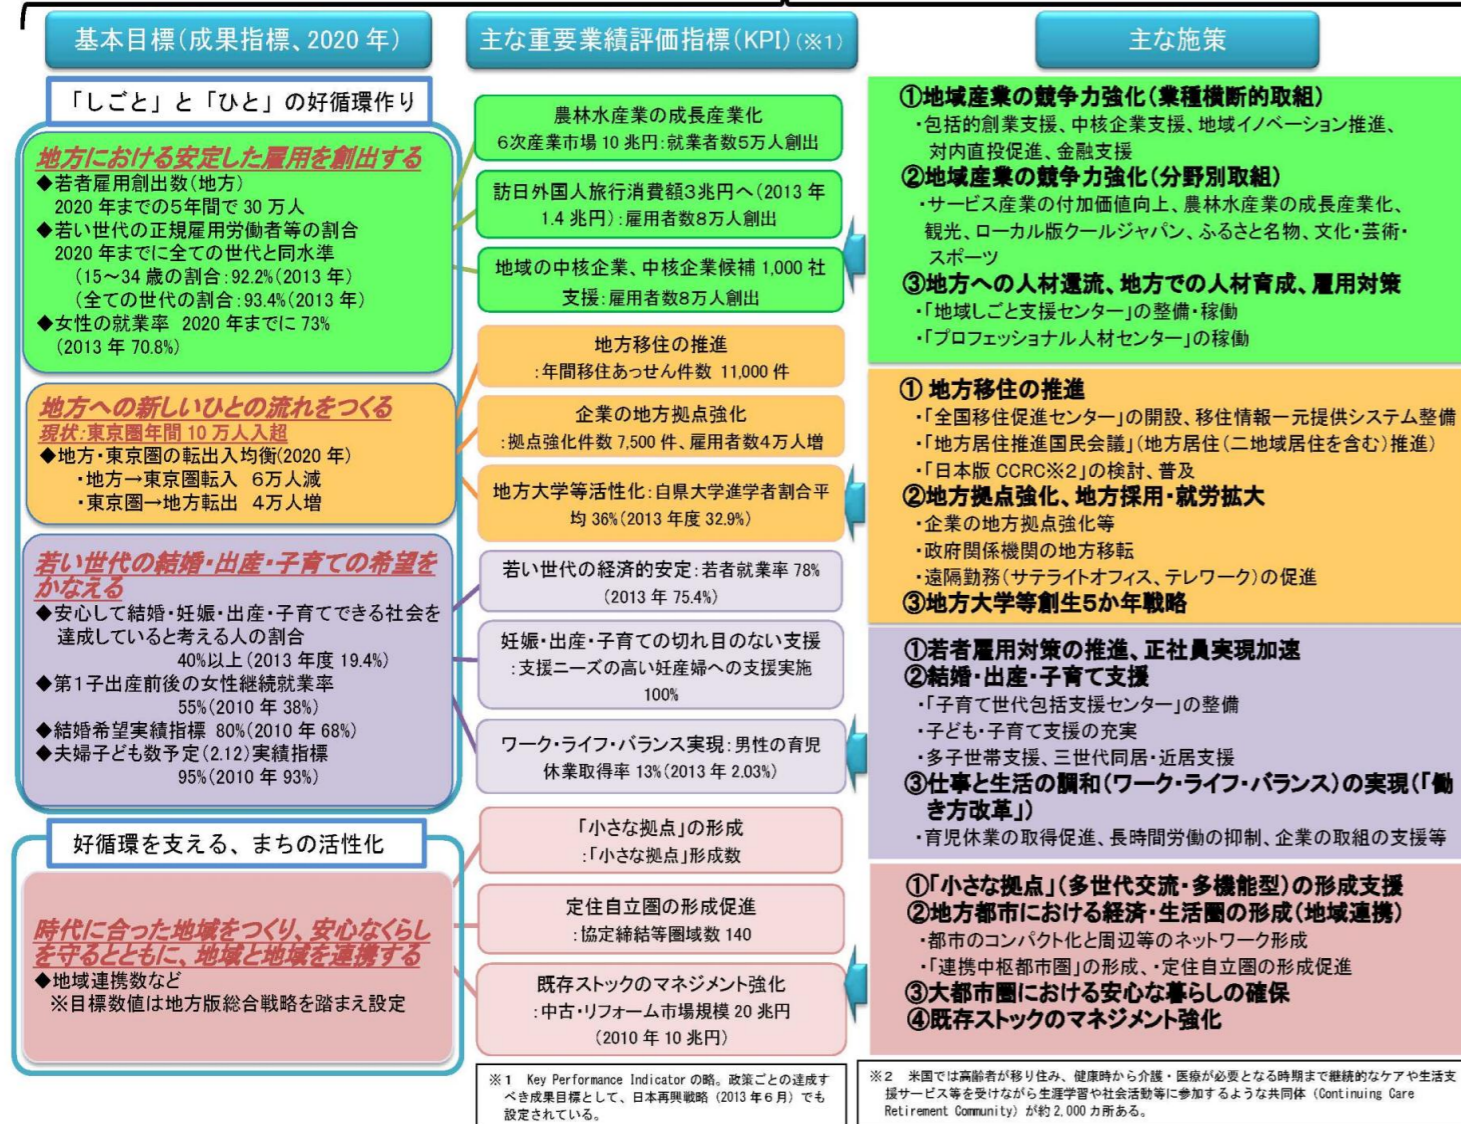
基本目標(成果指標、2020 年)

主な重要業績評価指標(KPI)(※1)

主な施策

「しごと」と「ひと」の好循環作り

地方における安定した雇用を創出する
◆若者雇用創出数(地方)
2020 年までの5年間で 30 万人
◆若い世代の正規雇用労働者等の割合
2020 年までに全ての世代と同水準
(15~34 歳の割合:92.2%(2013 年)
(全ての世代の割合:93.4%(2013 年)
◆女性の就業率 2020 年までに 73%
(2013 年 70.8%)

地方への新しいひとの流れをつくる
現状:東京圏年間 10 万人入超
◆地方・東京圏の転出入均衡(2020 年)
・地方→東京圏転入 6万人減
・東京圏→地方転出 4万人増

若い世代の結婚・出産・子育ての希望をかなえる
◆安心して結婚・妊娠・出産・子育てできる社会を達成していると考える人の割合
40%以上(2013 年度 19.4%)
◆第1子出産前後の女性継続就業率
55%(2010 年 38%)
◆結婚希望実績指標 80%(2010 年 68%)
◆夫婦子ども数予定(2.12)実績指標
95%(2010 年 93%)

好循環を支える、まちの活性化

時代に合った地域をつくり、安心なくらしを守るとともに、地域と地域を連携する
◆地域連携数など
※目標数値は地方版総合戦略を踏まえ設定

農林水産業の成長産業化
6次産業市場 10 兆円:就業者数5万人創出

訪日外国人旅行消費額3兆円へ(2013 年 1.4 兆円):雇用者数8万人創出

地域の中核企業、中核企業候補 1,000 社支援:雇用者数8万人創出

地方移住の推進
:年間移住あっせん件数 11,000 件

企業の地方拠点強化
:拠点強化件数 7,500 件、雇用者数4万人増

地方大学等活性化:自県大学進学者割合平均 36%(2013 年度 32.9%)

若い世代の経済的安定:若者就業率 78%
(2013 年 75.4%)

妊娠・出産・子育ての切れ目のない支援
:支援ニーズの高い妊産婦への支援実施 100%

ワーク・ライフ・バランス実現:男性の育児休業取得率 13%(2013 年 2.03%)

「小さな拠点」の形成
:「小さな拠点」形成数

定住自立圏の形成促進
:協定締結等圏域数 140

既存ストックのマネジメント強化
:中古・リフォーム市場規模 20 兆円
(2010 年 10 兆円)

①地域産業の競争力強化(業種横断的取組)
・包括的創業支援、中核企業支援、地域イノベーション推進、対内直投促進、金融支援
②地域産業の競争力強化(分野別取組)
・サービス産業の付加価値向上、農林水産業の成長産業化、観光、ローカル版クールジャパン、ふるさと名物、文化・芸術・スポーツ
③地方への人材還流、地方での人材育成、雇用対策
・「地域しごと支援センター」の整備・稼働
・「プロフェッショナル人材センター」の稼働

① 地方移住の推進
・「全国移住促進センター」の開設、移住情報一元提供システム整備
・「地方居住推進国民会議」(地方居住(二地域居住を含む)推進)
・「日本版 CCRC※2」の検討、普及
②地方拠点強化、地方採用・就労拡大
・企業の地方拠点強化等
・政府関係機関の地方移転
・遠隔勤務(サテライトオフィス、テレワーク)の促進
③地方大学等創生5か年戦略

①若者雇用対策の推進、正社員実現加速
②結婚・出産・子育て支援
・「子育て世代包括支援センター」の整備
・子ども・子育て支援の充実
・多子世帯支援、三世代同居・近居支援
③仕事と生活の調和(ワーク・ライフ・バランス)の実現(「働き方改革」)
・育児休業の取得促進、長時間労働の抑制、企業の取組の支援等

①「小さな拠点」(多世代交流・多機能型)の形成支援
②地方都市における経済・生活圏の形成(地域連携)
・都市のコンパクト化と周辺等のネットワーク形成
・「連携中枢都市圏」の形成、・定住自立圏の形成促進
③大都市圏における安心な暮らしの確保
④既存ストックのマネジメント強化

※1 Key Performance Indicator の略。政策ごとの達成すべき成果目標として、日本再興戦略(2013 年6月)でも設定されている。

※2 米国では高齢者が移り住み、健康時から介護・医療が必要となる時期まで継続的なケアや生活支援サービス等を受けながら生涯学習や社会活動等に参加するような共同体(Continuing Care Retirement Community)が約 2,000 カ所ある。